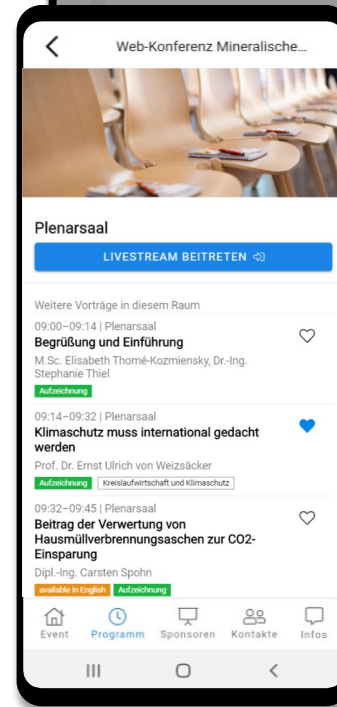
Web-Konferenz Mineralische...

Plenarsaal

LIVESTREAM BEITRETEN

Weitere Vorträge in diesem Raum

09:00–09:14 | Plenarsaal
Begrüßung und Einführung
M.Sc. Elisabeth Thomé-Kozmiensky, Dr.-Ing. Stephanie Thiel
Aufzeichnung

09:14–09:32 | Plenarsaal
Klimaschutz muss international gedacht werden
Prof. Dr. Ernst Ulrich von Weizsäcker
Aufzeichnung Kreislaufwirtschaft und Klimaschutz

09:32–09:45 | Plenarsaal
Beitrag der Verwertung von Hausmüllverbrennungsaschen zur CO2-Einsparung
Dipl.-Ing. Carsten Spohn
available in English Aufzeichnung

Event Programm Sponsoren Kontakte Infos